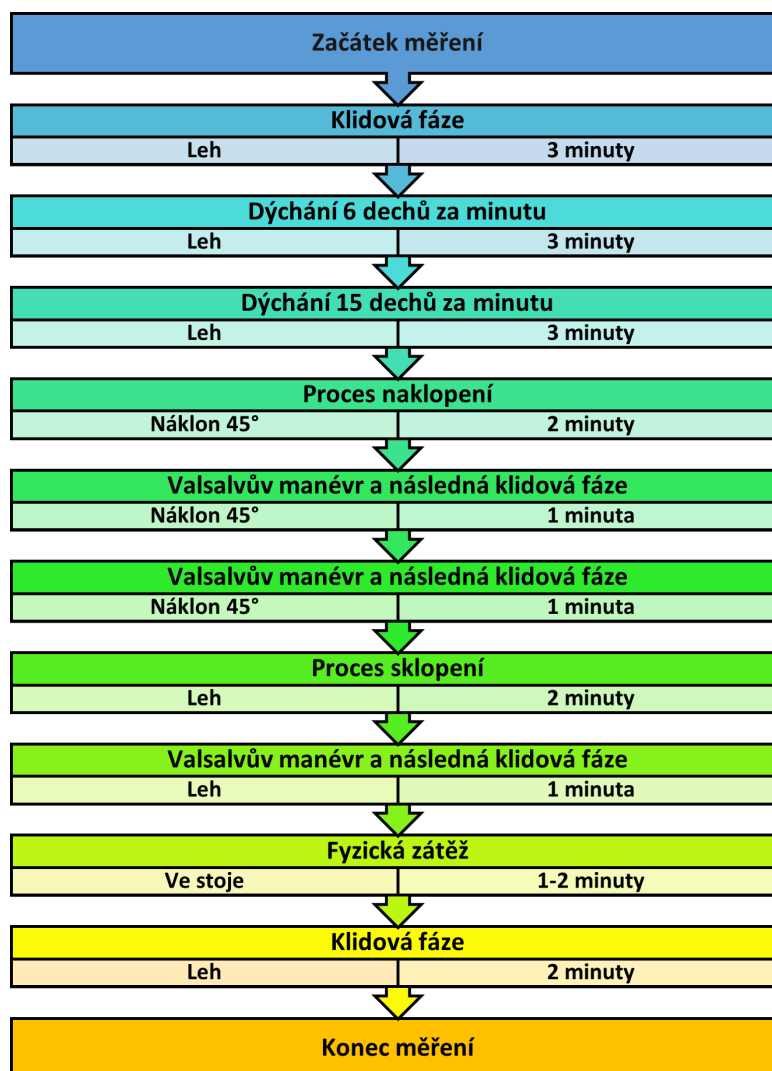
Začátek měření

Klidová fáze
Leh | 3 minuty

Dýchání 6 dechů za minutu
Leh | 3 minuty

Dýchání 15 dechů za minutu
Leh | 3 minuty

Proces naklopení
Náklon 45° | 2 minuty

Valsalvův manévr a následná klidová fáze
Náklon 45° | 1 minuta

Valsalvův manévr a následná klidová fáze
Náklon 45° | 1 minuta

Proces sklopení
Leh | 2 minuty

Valsalvův manévr a následná klidová fáze
Leh | 1 minuta

Fyzická zátěž
Ve stoje | 1-2 minuty

Klidová fáze
Leh | 2 minuty

Konec měření